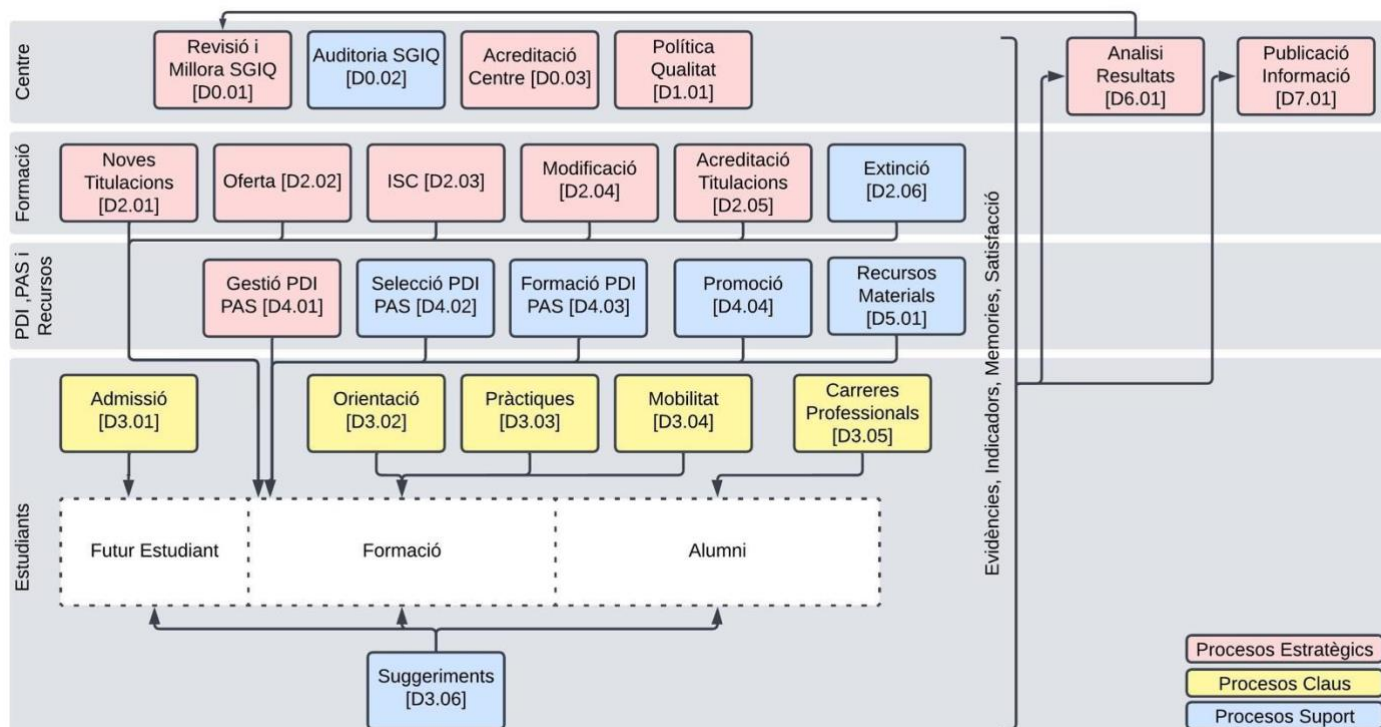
Centre

Revisió i Millora SGIQ [D0.01]

Auditoria SGIQ [D0.02]

Acreditació Centre [D0.03]

Política Qualitat [D1.01]

Analisi Resultats [D6.01]

Publicació Informació [D7.01]

Formació

Noves Titulacions [D2.01]

Oferta [D2.02]

ISC [D2.03]

Modificació [D2.04]

Acreditació Titulacions [D2.05]

Extinció [D2.06]

PDI, PAS i Recursos

Gestió PDI PAS [D4.01]

Selecció PDI PAS [D4.02]

Formació PDI PAS [D4.03]

Promoció [D4.04]

Recursos Materials [D5.01]

Evidències, Indicadors, Memories, Satisfacció

Estudiants

Admissió [D3.01]

Orientació [D3.02]

Pràctiques [D3.03]

Mobilitat [D3.04]

Carreres Professionals [D3.05]

Futur Estudiant

Formació

Alumni

Suggeriments [D3.06]

Procesos Estratègics

Procesos Claus

Procesos Suport